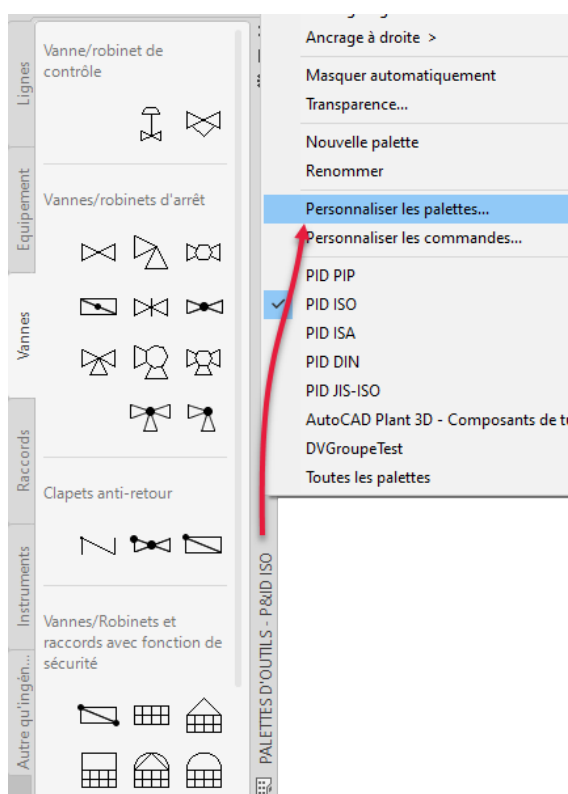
Lignes
Equipement
Vannes
Raccords
Instruments
Autre qu'ingén...

Vanne/robinet de contrôle

Vannes/robinets d'arrêt

Clapets anti-retour

Vannes/Robinets et raccords avec fonction de sécurité

PALETTES D'OUTILS - P&ID ISO

Ancrage à droite >
Masquer automatiquement
Transparence...
Nouvelle palette
Renommer
Personnaliser les palettes...
Personnaliser les commandes...
PID PIP
PID ISO
PID ISA
PID DIN
PID JIS-ISO
AutoCAD Plant 3D - Composants de t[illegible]
DVGroupeTest
Toutes les palettes